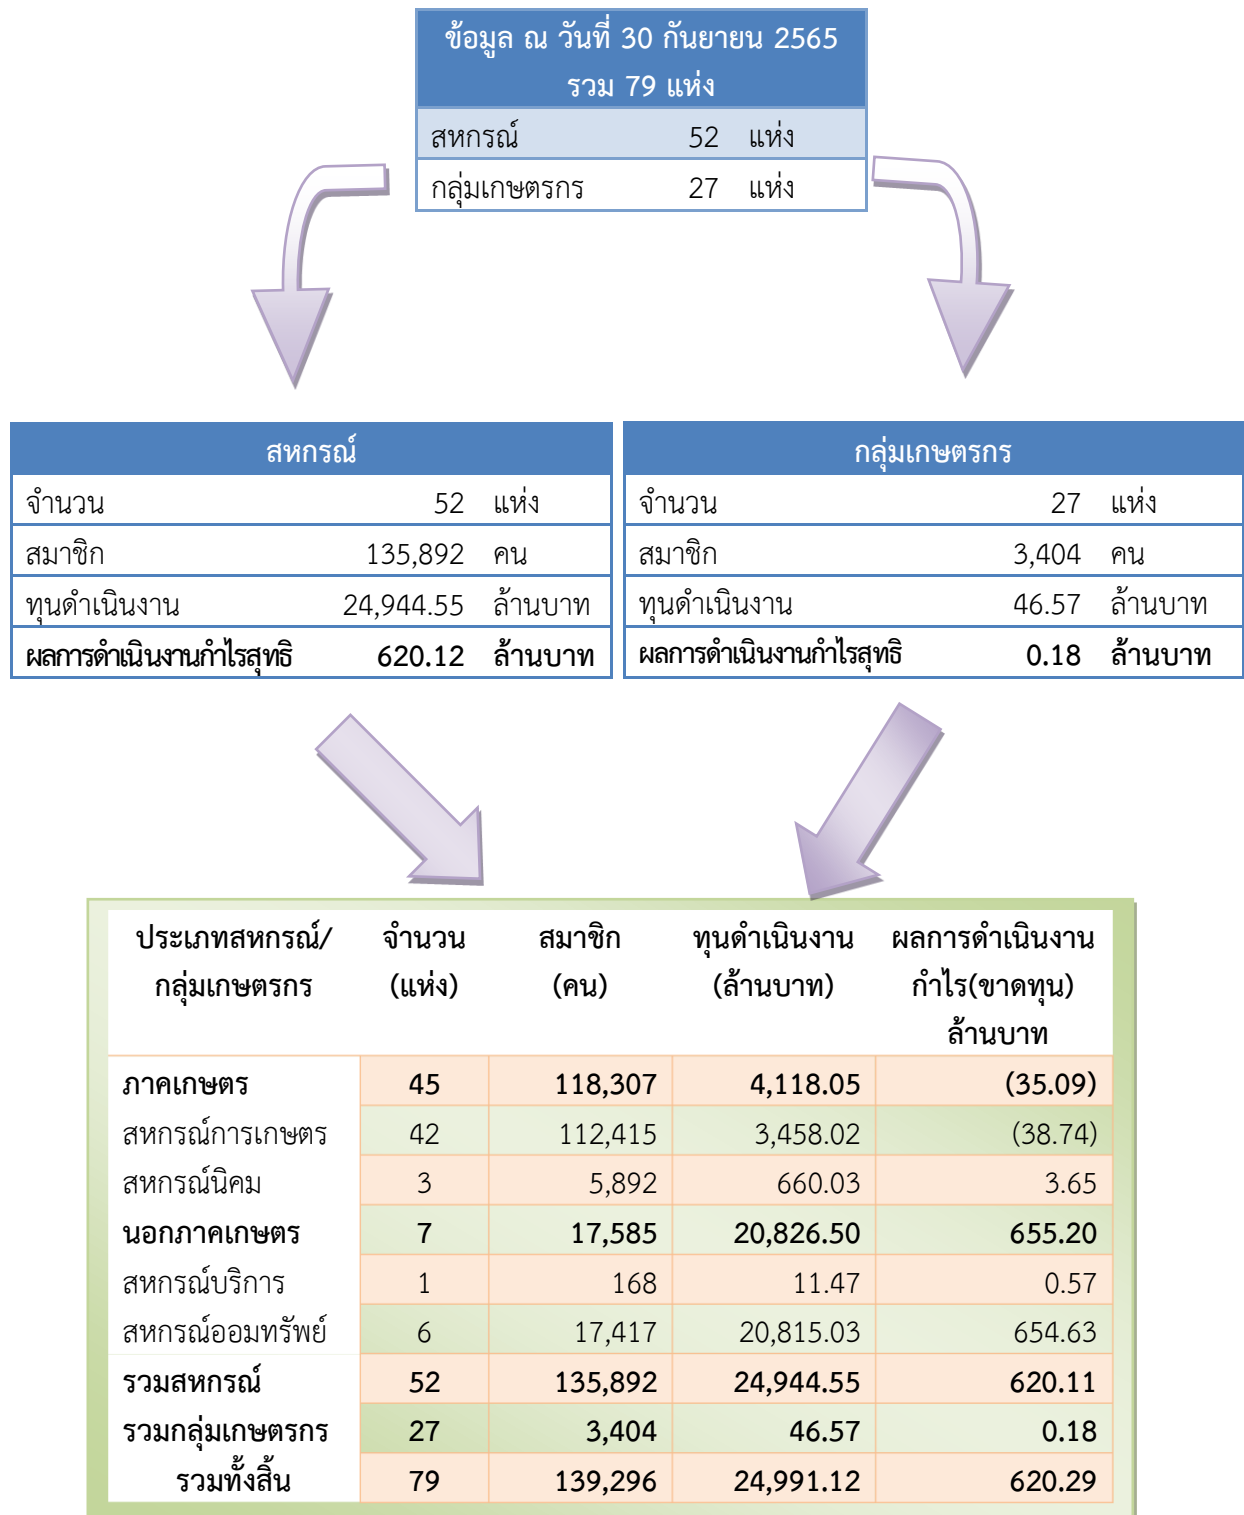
ข้อมูล ณ วันที่ 30 กันยายน 2565
รวม 79 แห่ง

| | | |
|---|---|---|
| สหกรณ์ | 52 | แห่ง |
| กลุ่มเกษตรกร | 27 | แห่ง |

สหกรณ์

| | | |
|---|---|---|
| จำนวน | 52 | แห่ง |
| สมาชิก | 135,892 | คน |
| ทุนดำเนินงาน | 24,944.55 | ล้านบาท |
| ผลการดำเนินงานกำไรสุทธิ | 620.12 | ล้านบาท |

กลุ่มเกษตรกร

| | | |
|---|---|---|
| จำนวน | 27 | แห่ง |
| สมาชิก | 3,404 | คน |
| ทุนดำเนินงาน | 46.57 | ล้านบาท |
| ผลการดำเนินงานกำไรสุทธิ | 0.18 | ล้านบาท |

| ประเภทสหกรณ์/กลุ่มเกษตรกร | จำนวน (แห่ง) | สมาชิก (คน) | ทุนดำเนินงาน (ล้านบาท) | ผลการดำเนินงาน กำไร(ขาดทุน) ล้านบาท |
|---|---|---|---|---|
| ภาคเกษตร | 45 | 118,307 | 4,118.05 | (35.09) |
| สหกรณ์การเกษตร | 42 | 112,415 | 3,458.02 | (38.74) |
| สหกรณ์นิคม | 3 | 5,892 | 660.03 | 3.65 |
| นอกภาคเกษตร | 7 | 17,585 | 20,826.50 | 655.20 |
| สหกรณ์บริการ | 1 | 168 | 11.47 | 0.57 |
| สหกรณ์ออมทรัพย์ | 6 | 17,417 | 20,815.03 | 654.63 |
| รวมสหกรณ์ | 52 | 135,892 | 24,944.55 | 620.11 |
| รวมกลุ่มเกษตรกร | 27 | 3,404 | 46.57 | 0.18 |
| รวมทั้งสิ้น | 79 | 139,296 | 24,991.12 | 620.29 |